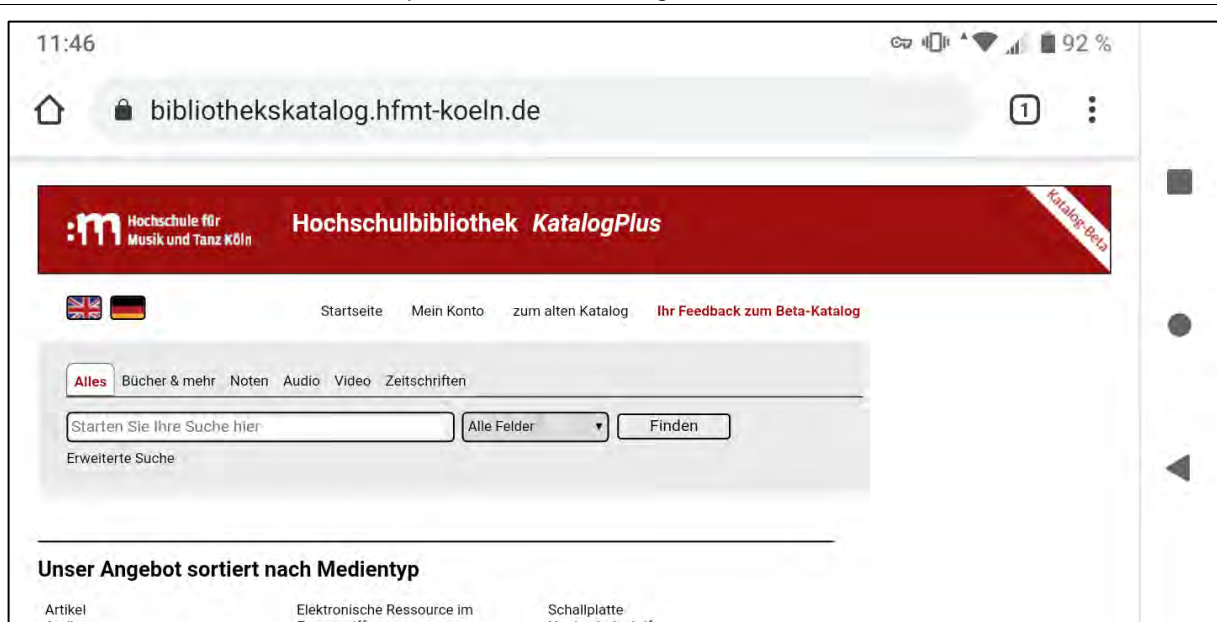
11:46

92 %

bibliothekskatalog.hfmt-koeln.de

1

Hochschule für Musik und Tanz Köln

Hochschulbibliothek *KatalogPlus*

Katalog-Beta

Startseite Mein Konto zum alten Katalog Ihr Feedback zum Beta-Katalog

Alles Bücher & mehr Noten Audio Video Zeitschriften

Starten Sie Ihre Suche hier

Alle Felder

Finden

Erweiterte Suche

Unser Angebot sortiert nach Medientyp

Artikel

Elektronische Ressource im

Schallplatte

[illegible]